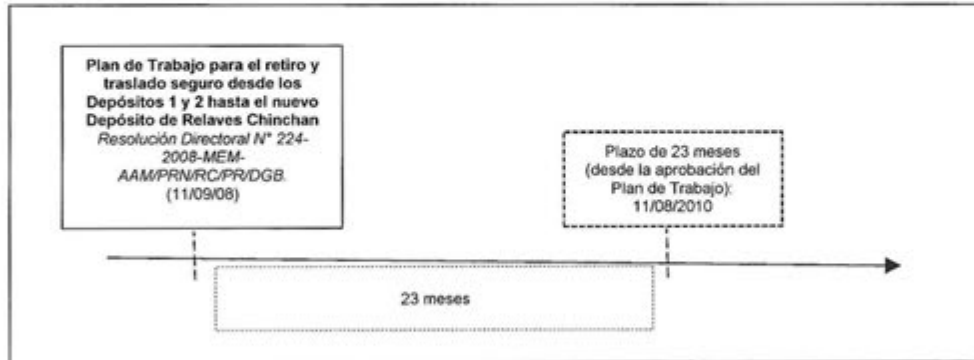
**Plan de Trabajo para el retiro y traslado seguro desde los Depósitos 1 y 2 hasta el nuevo Depósito de Relaves Chinchan**
*Resolución Directoral N° 224-2008-MEM-AAM/PRN/RC/PR/DGB.*
(11/09/08)

Plazo de 23 meses (desde la aprobación del Plan de Trabajo): 11/08/2010

23 meses